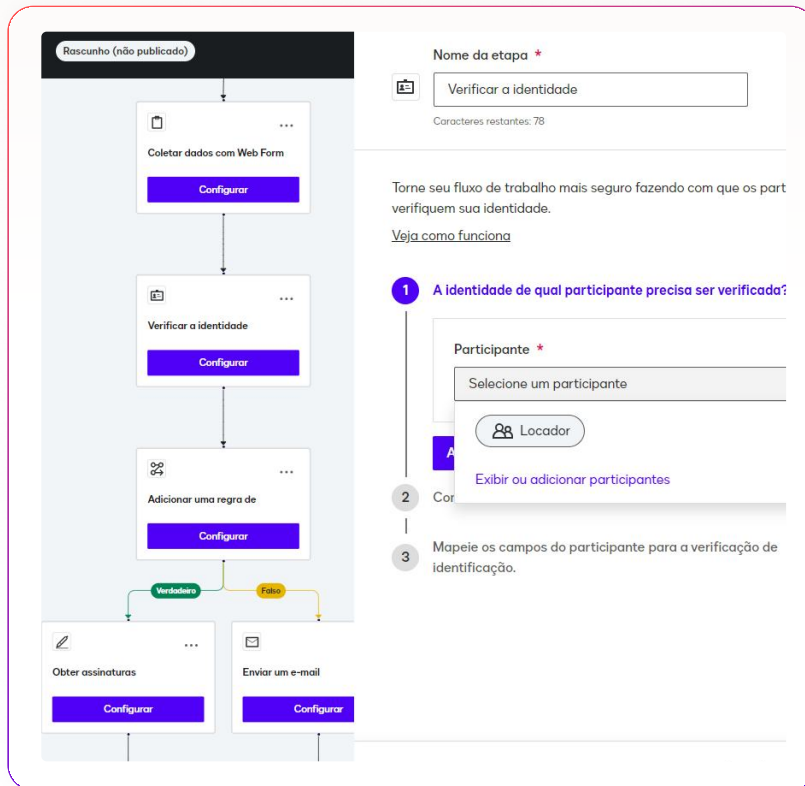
Rascunho (não publicado)

Coletar dados com Web Form

Configurar

Verificar a identidade

Configurar

Adicionar uma regra de

Configurar

Verdadeiro

Falso

Obter assinaturas

Configurar

Enviar um e-mail

Configurar

Nome da etapa *

Verificar a identidade

Caracteres restantes: 78

Torne seu fluxo de trabalho mais seguro fazendo com que os part verifiquem sua identidade.

Veja como funciona

1 A identidade de qual participante precisa ser verificada?

Participante *

Selecione um participante

Locador

Exibir ou adicionar participantes

A

2 Con

3 Mapeie os campos do participante para a verificação de identificação.